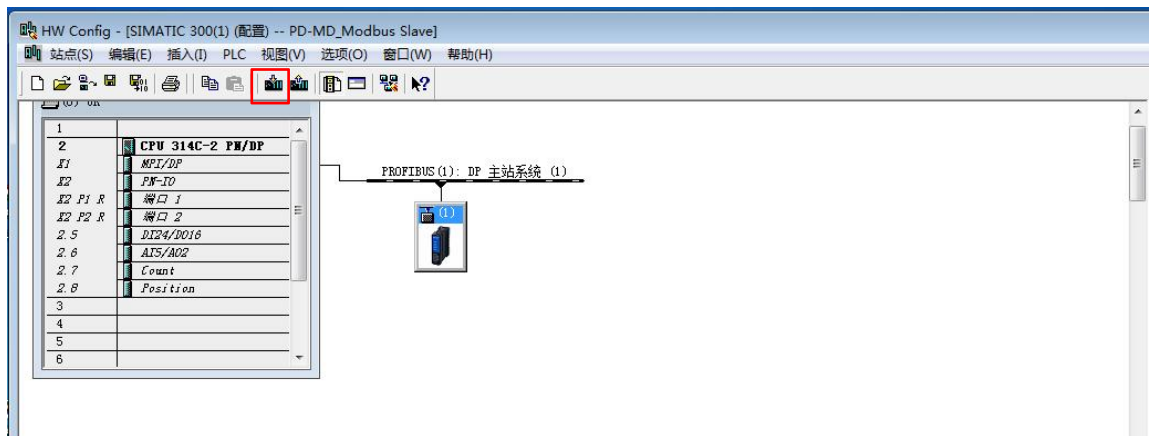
HW Config - [SIMATIC 300(1) (配置) -- PD-MD_Modbus Slave]

站点(S) 编辑(E) 插入(I) PLC 视图(V) 选项(O) 窗口(W) 帮助(H)

(0) UR

| | |
|---|---|
| 1 | |
| 2 | CPU 314C-2 PN/DP |
| X1 | MPI/DP |
| X2 | PN-IO |
| X2 P1 R | 端口 1 |
| X2 P2 R | 端口 2 |
| 2.5 | DI24/DO16 |
| 2.6 | AI5/AO2 |
| 2.7 | Count |
| 2.8 | Position |
| 3 | |
| 4 | |
| 5 | |
| 6 | |

PROFIBUS(1): DP 主站系统 (1)

(1)